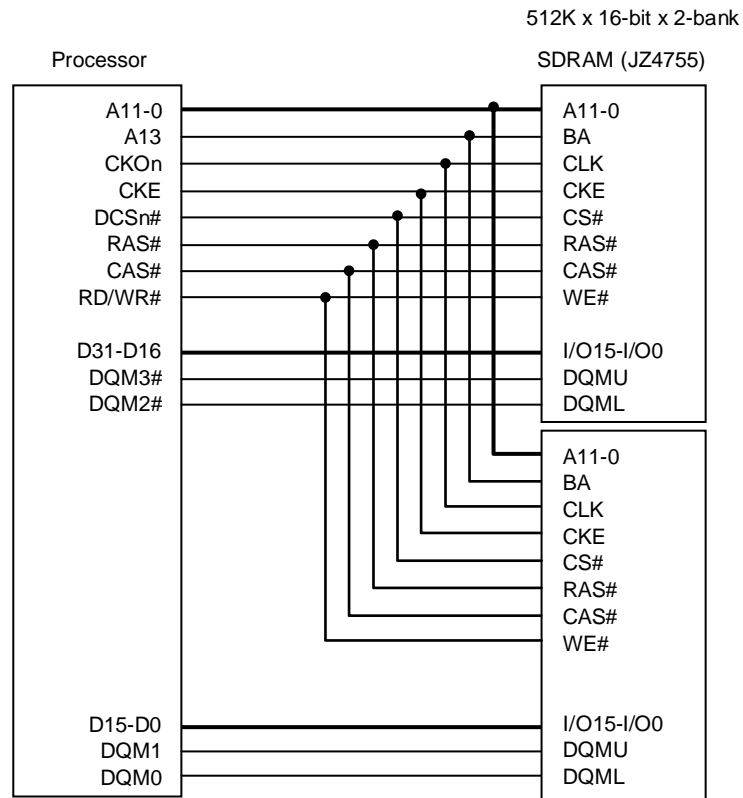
512K x 16-bit x 2-bank

Processor

SDRAM (JZ4755)

A11-0
A13
CKOn
CKE
DCSn#
RAS#
CAS#
RD/WR#

D31-D16
DQM3#
DQM2#

D15-D0
DQM1
DQM0

A11-0
BA
CLK
CKE
CS#
RAS#
CAS#
WE#

I/O15-I/O0
DQMU
DQML

A11-0
BA
CLK
CKE
CS#
RAS#
CAS#
WE#

I/O15-I/O0
DQMU
DQML